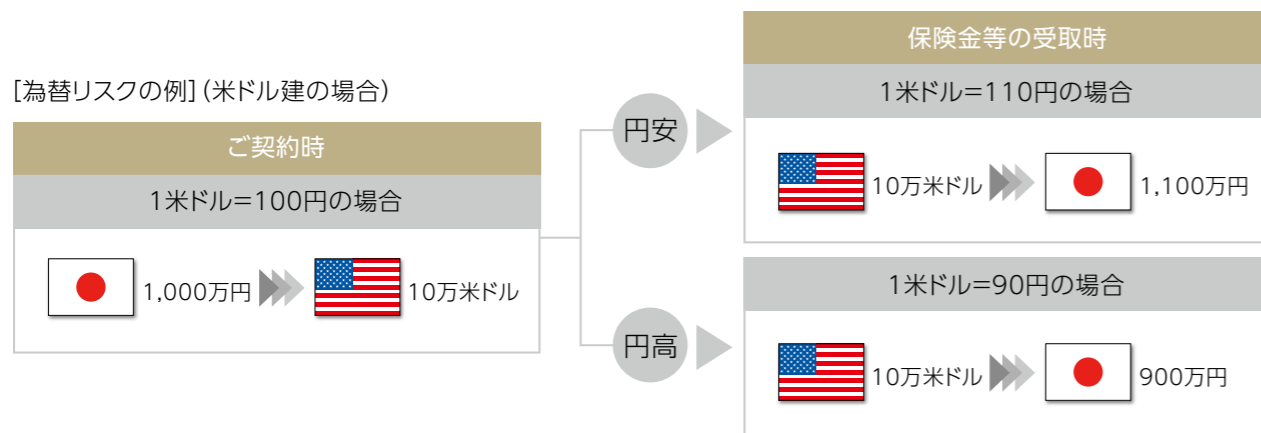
[為替リスクの例]（米ドル建の場合）

ご契約時

1米ドル=100円の場合

1,000万円

10万米ドル

円安

円高

保険金等の受取時

1米ドル=110円の場合

10万米ドル

1,100万円

1米ドル=90円の場合

10万米ドル

900万円